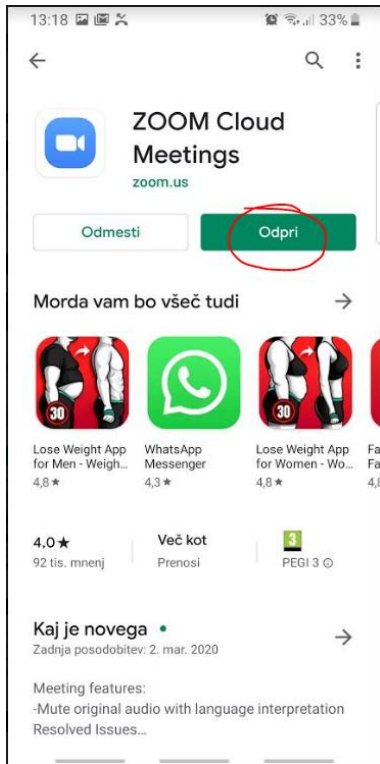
13:18 33%

ZOOM Cloud Meetings
zoom.us

Odmesti
Odpri

Morda vam bo všeč tudi

30
Lose Weight App for Men - Weigh...
4,8★

WhatsApp Messenger
4,3★

30
Lose Weight App for Women - Wo...
4,8★

Fa
Fa
4,8

4,0★
92 tis. mnenj

Več kot
Prenosi

3
PEGI 3

Kaj je novega •
Zadnja posodobitev: 2. mar. 2020

Meeting features:
-Mute original audio with language interpretation
Resolved Issues...